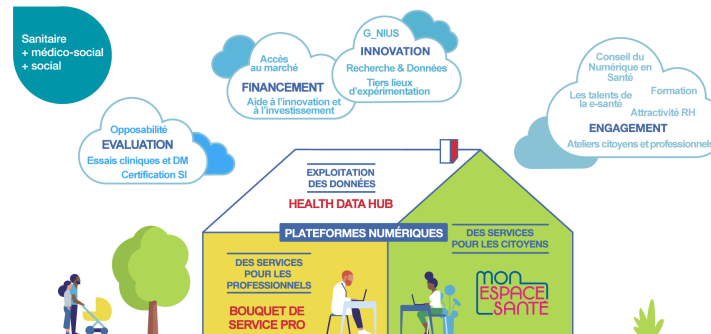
Sanitaire
+ médico-social
+ social

Opposabilité
EVALUATION
Essais cliniques et DM
Certification SI

Accès au marché
FINANCEMENT
Aide à l'innovation et à l'investissement

G_NIUS
INNOVATION
Recherche & Données
Tiers lieux d'expérimentation

Conseil du Numérique en Santé
Les talents de la e-santé
Formation
Attractivité RH
ENGAGEMENT
Ateliers citoyens et professionnels

EXPLOITATION DES DONNÉES
HEALTH DATA HUB

PLATEFORMES NUMÉRIQUES

DES SERVICES POUR LES PROFESSIONNELS
BOUQUET DE SERVICE PRO

DES SERVICES POUR LES CITOYENS
MON ESPACE SANTÉ